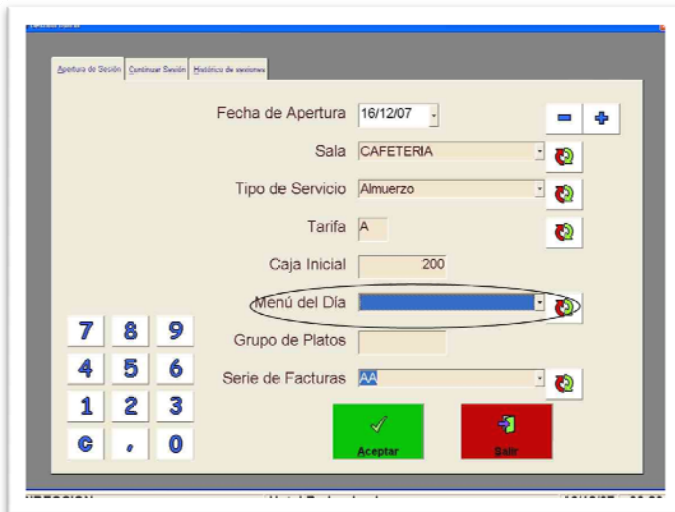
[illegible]

Apertura de Sesión | Continuar Sesión | Histórico de sesiones

Fecha de Apertura 16/12/07

Sala CAFETERIA

Tipo de Servicio Almuerzo

Tarifa A

Caja Inicial 200

Menú del Día

Grupo de Platos

Serie de Facturas AA

7 8 9
4 5 6
1 2 3
C . 0

Aceptar

Salir

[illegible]